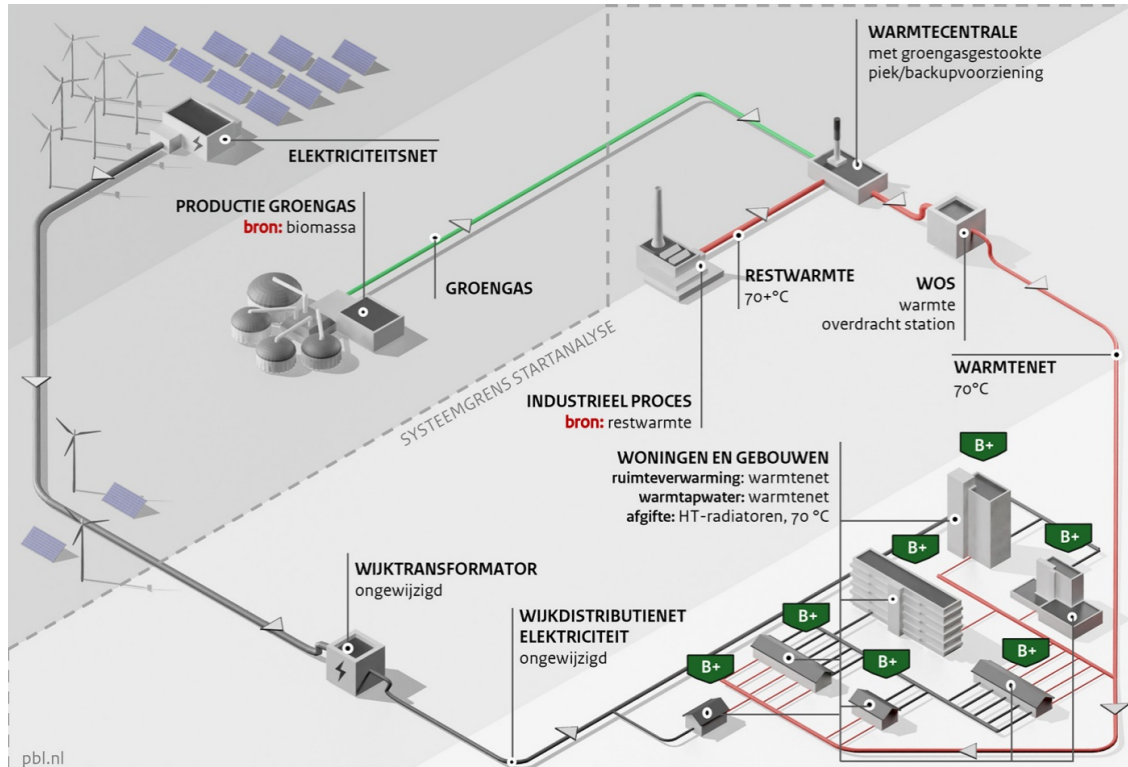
WARMTECENTRALE
met groengasgestookte piek/backupvoorziening

ELEKTRICITEITSNET

PRODUCTIE GROENGAS
bron: biomassa

GROENGAS

RESTWARMTE
70+°C

WOS
warmte overdracht station

WARMTENET
70°C

SYSTEEMGRENS STARTANALYSE

INDUSTRIEEL PROCES
bron: restwarmte

WONINGEN EN GEBOUWEN
ruimteverwarming: warmtenet
warmtapwater: warmtenet
afgifte: HT-radiatoren, 70 °C

B+

B+

B+

B+

B+

B+

B+

B+

WIJKTRANSFORMATOR
ongewijzigd

WIJKDISTRIBUTIENET ELEKTRICITEIT
ongewijzigd

pbl.nl